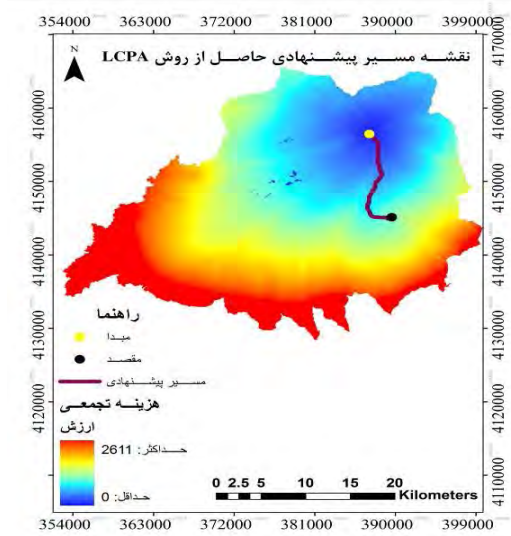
354000 363000 372000 381000 390000 399000

N

نقشـــه مســـیر پیشـــنهادی حاصـــل از روش LCPA

4170000
4160000
4150000
4140000
4130000
4120000
4110000

4160000
4150000
4140000
4130000
4120000

راهنما
مبدا
مقصد
مسیر پیشنهادی

هزینه تجمعی
ارزش
حداکثر : 2611
حداقل : 0

0 2.5 5 10 15 20 Kilometers

354000 363000 372000 381000 390000 399000